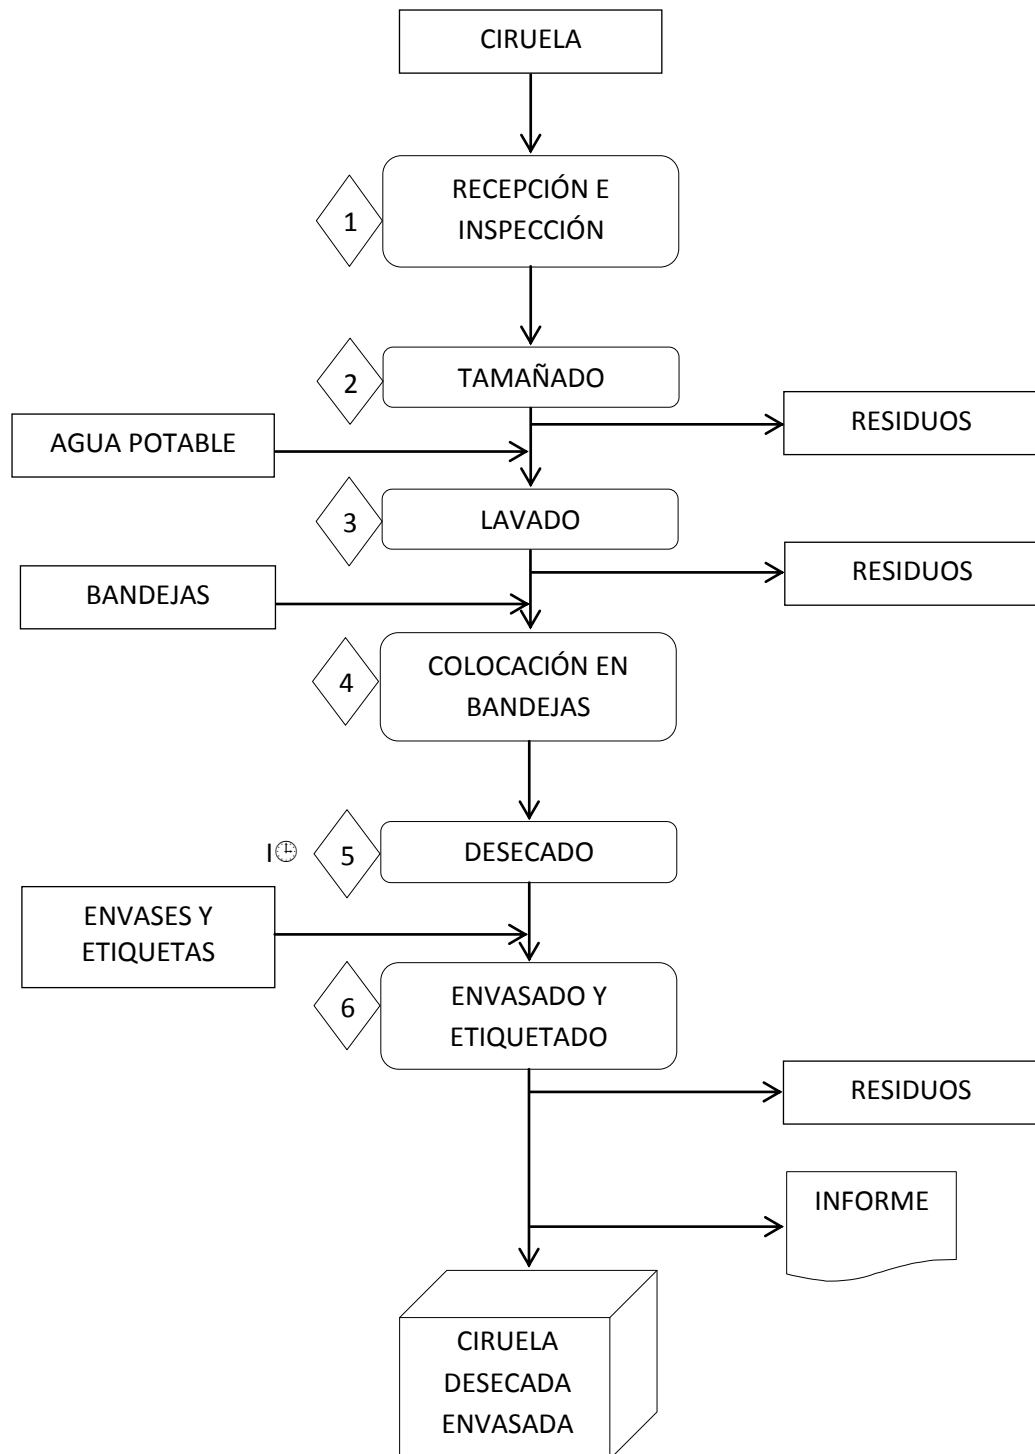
CIRUELA

1 RECEPCIÓN E INSPECCIÓN

2 TAMAÑADO

RESIDUOS

AGUA POTABLE

3 LAVADO

RESIDUOS

BANDEJAS

4 COLOCACIÓN EN BANDEJAS

I 5 DESECADO

ENVASES Y ETIQUETAS

6 ENVASADO Y ETIQUETADO

RESIDUOS

INFORME

CIRUELA DESECADA ENVASADA